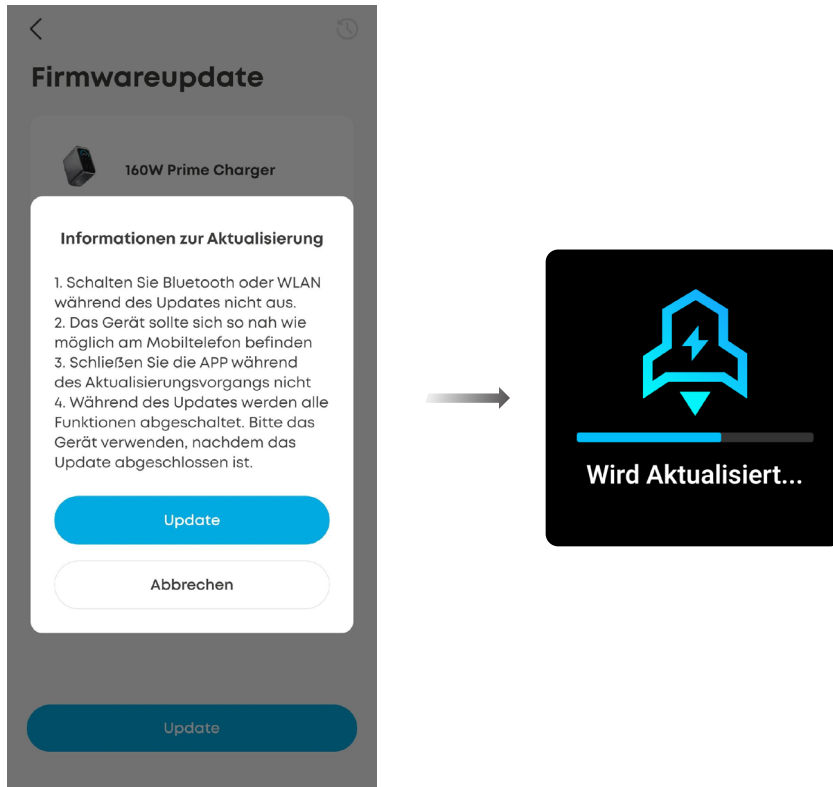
Firmwareupdate

160W Prime Charger

Informationen zur Aktualisierung

1. Schalten Sie Bluetooth oder WLAN während des Updates nicht aus.
2. Das Gerät sollte sich so nah wie möglich am Mobiltelefon befinden
3. Schließen Sie die APP während des Aktualisierungsvorgangs nicht
4. Während des Updates werden alle Funktionen abgeschaltet. Bitte das Gerät verwenden, nachdem das Update abgeschlossen ist.

Update

Abbrechen

Update

Wird Aktualisiert...